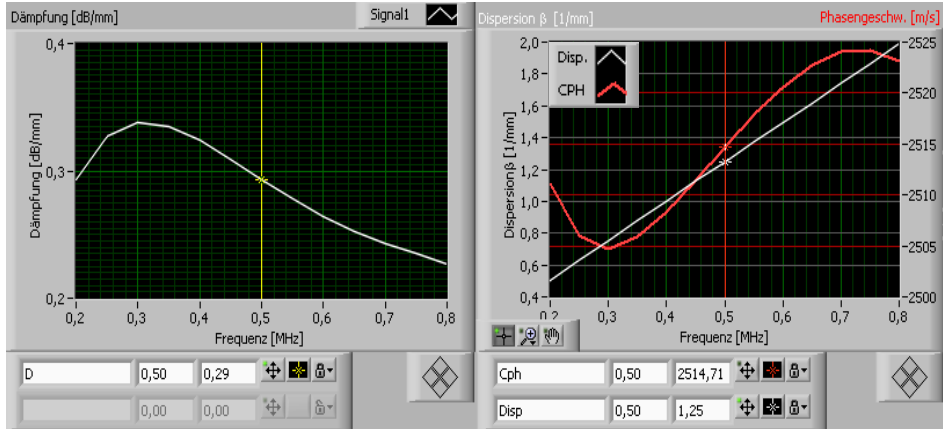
Dämpfung [dB/mm]

Signal1

0,4

0,3

0,2

Dämpfung [dB/mm]

0,2 0,3 0,4 0,5 0,6 0,7 0,8

Frequenz [MHz]

D 0,50 0,29

0,00 0,00

Dispersion β [1/mm]

Phasengeschw. [m/s]

Disp.

CPH

2,0
1,8
1,6
1,4
1,2
1,0
0,8
0,6
0,4

Dispersion β [1/mm]

2525
2520
2515
2510
2505
2500

0,2 0,3 0,4 0,5 0,6 0,7 0,8

Frequenz [MHz]

Cph 0,50 2514,71

Disp 0,50 1,25